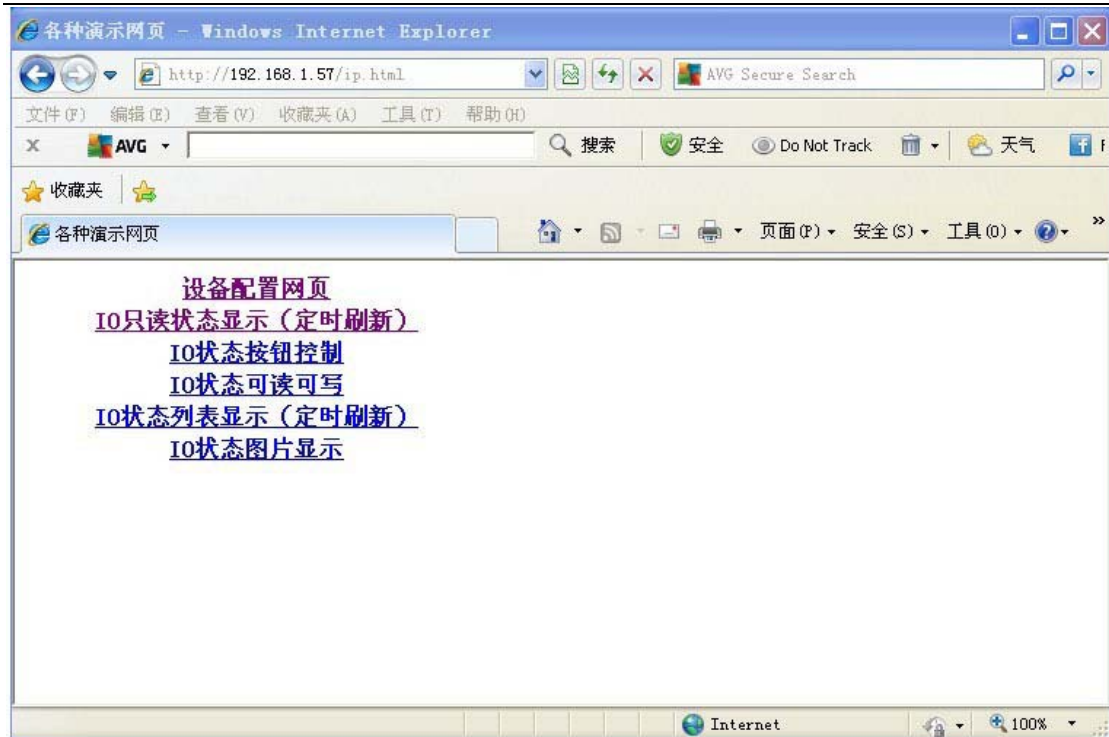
各种演示网页 - Windows Internet Explorer

http://192.168.1.57/ip.html

AVG Secure Search

文件(F) 编辑(E) 查看(V) 收藏夹(A) 工具(T) 帮助(H)

AVG 搜索 安全 Do Not Track 天气 F

收藏夹

各种演示网页

页面(P) 安全(S) 工具(O)

设备配置网页
IO只读状态显示（定时刷新）
IO状态按钮控制
IO状态可读可写
IO状态列表显示（定时刷新）
IO状态图片显示

Internet

100%